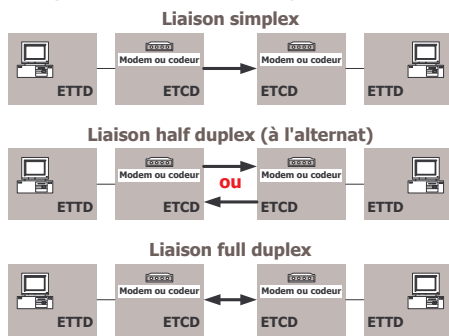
Liaison simplex

Modem ou codeur

Modem ou codeur

ETTD

ETCD

ETCD

ETTD

Liaison half duplex (à l'alternat)

Modem ou codeur

Modem ou codeur

ou

ETTD

ETCD

ETCD

ETTD

Liaison full duplex

Modem ou codeur

Modem ou codeur

ETTD

ETCD

ETCD

ETTD